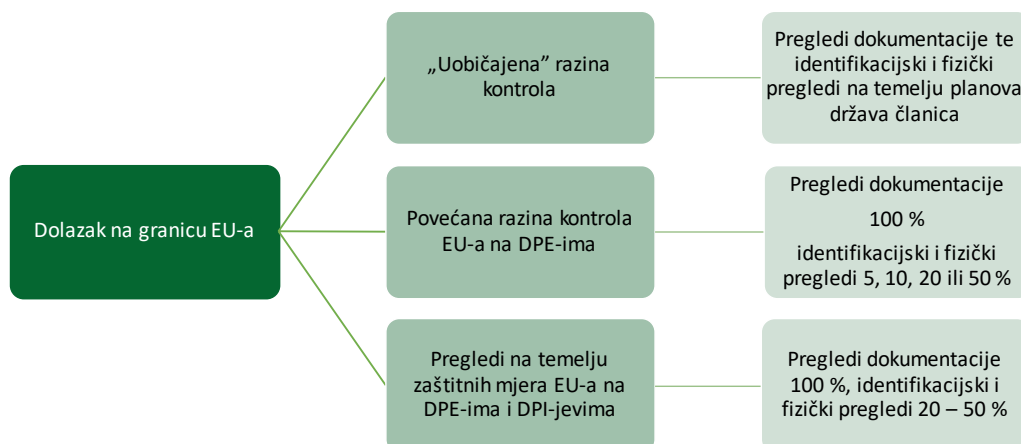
Dolazak na granicu EU-a

„Uobičajena” razina kontrola

Pregledi dokumentacije te identifikacijski i fizički pregledi na temelju planova država članica

Povećana razina kontrola EU-a na DPE-ima

Pregledi dokumentacije 100 % identifikacijski i fizički pregledi 5, 10, 20 ili 50 %

Pregledi na temelju zaštitnih mjera EU-a na DPE-ima i DPI-jevima

Pregledi dokumentacije 100 %, identifikacijski i fizički pregledi 20 – 50 %